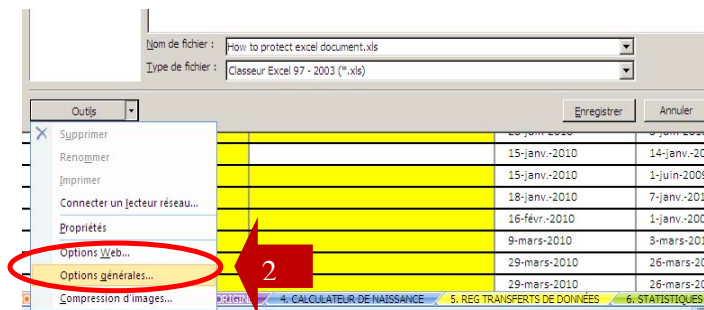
Nom de fichier : How to protect excel document.xls
Type de fichier : Classeur Excel 97 - 2003 (*.xls)

Outils
Enregistrer
Annuler

Supprimer
Renommer
Imprimer
Connecter un lecteur réseau...
Propriétés
Options Web...
Options générales...
Compression d'images...

2

| 15-janv.-2010 | 14-janv.-20 |
|---|---|
| 15-janv.-2010 | 1-juin-2009 |
| 18-janv.-2010 | 7-janv.-201 |
| 16-févr.-2010 | 1-janv.-200 |
| 9-mars-2010 | 3-mars-201 |
| 29-mars-2010 | 26-mars-20 |
| 29-mars-2010 | 26-mars-20 |

ORIGIN 4. CALCULATEUR DE NAISSANCE 5. REG TRANSFERTS DE DONNÉES 6. STATISTIQUES